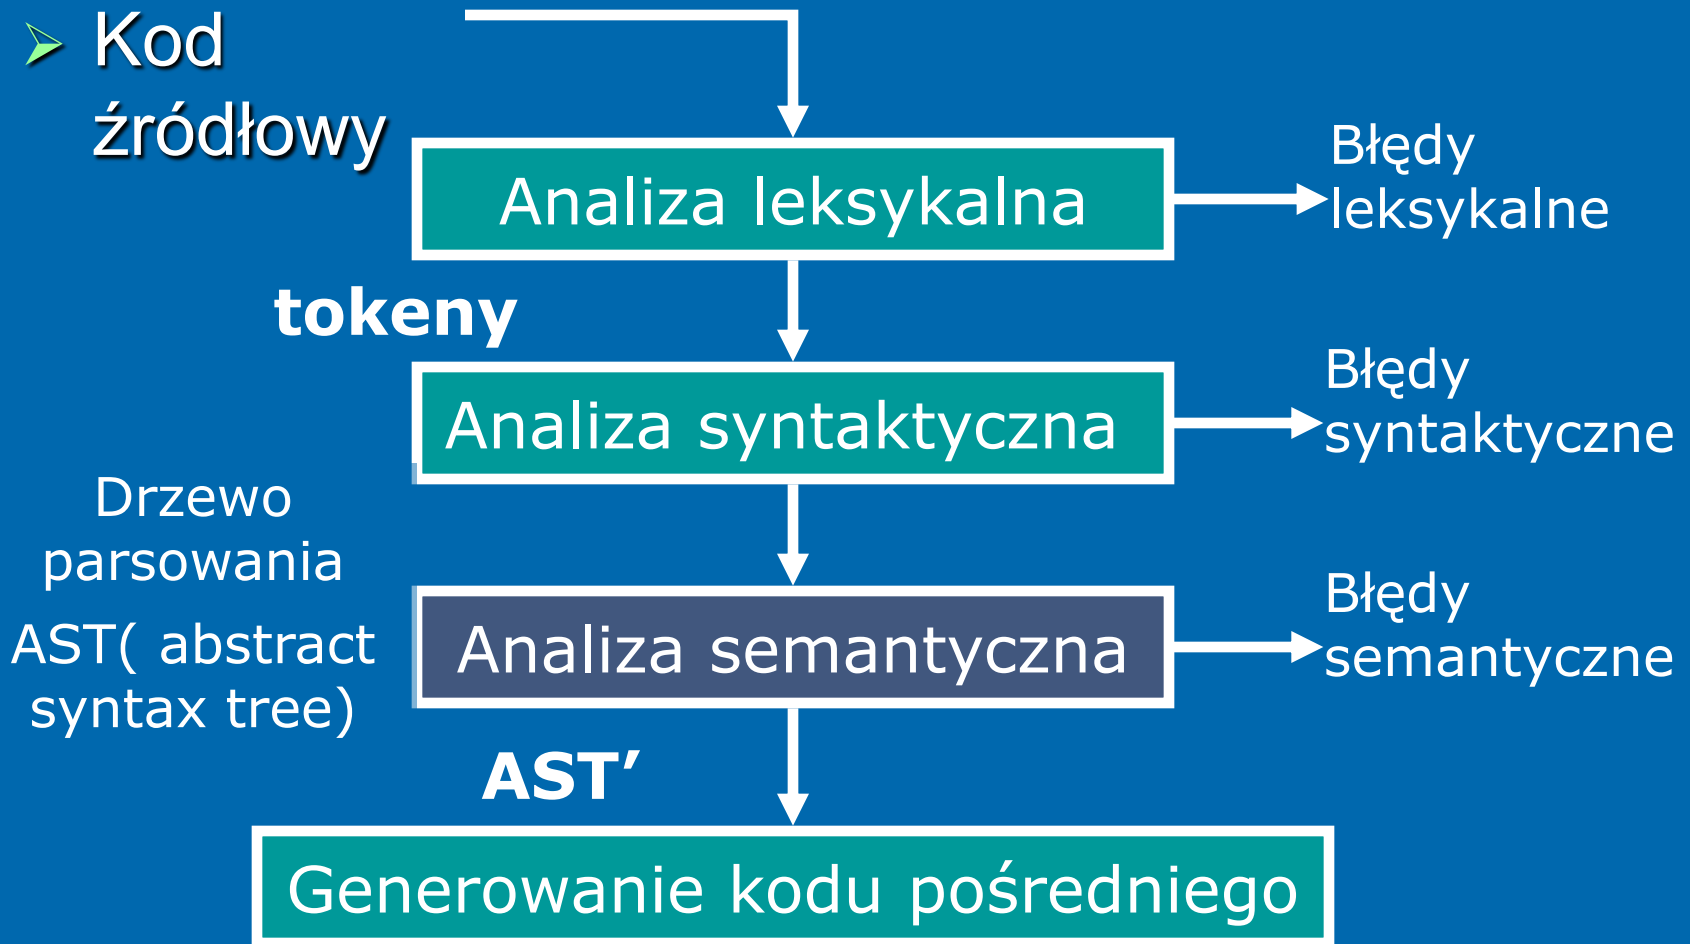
Kod źródłowy

Analiza leksykalna

Błędy leksykalne

tokeny

Analiza syntaktyczna

Błędy syntaktyczne

Drzewo parsowania

AST( abstract syntax tree)

Analiza semantyczna

Błędy semantyczne

AST’

Generowanie kodu pośredniego